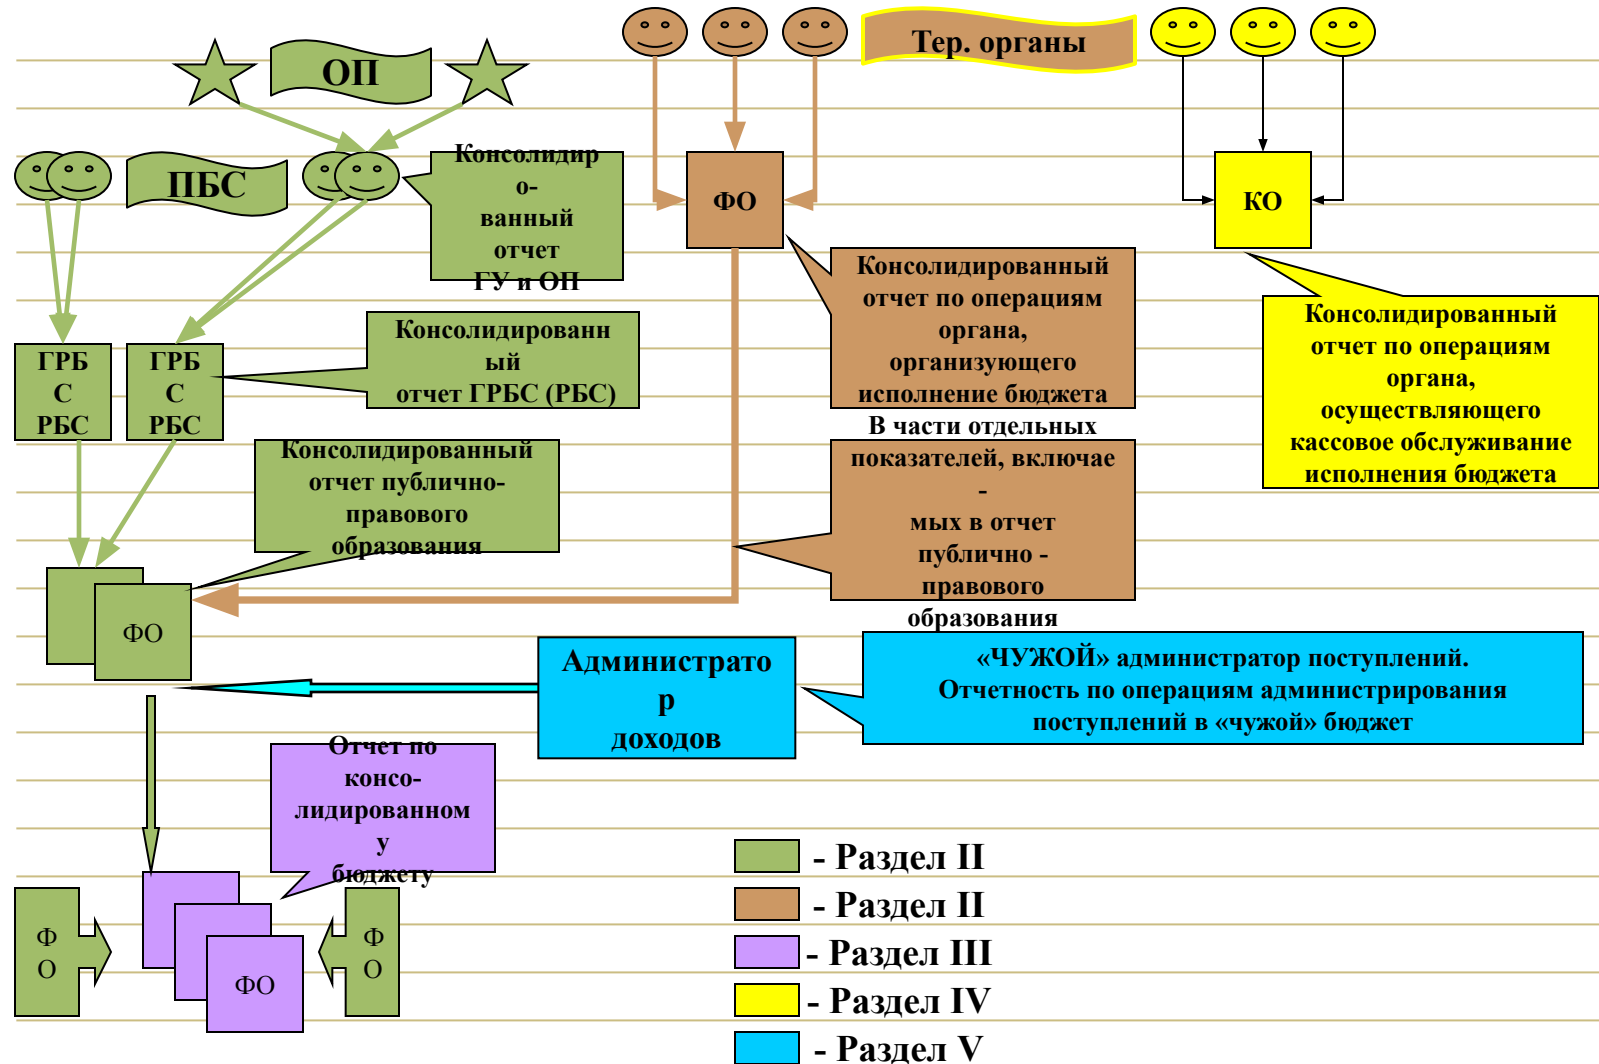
Тер. органы

ОП

ПБС

Консолидиро-ванный отчет ГУ и ОП

ФО

КО

Консолидированный отчет по операциям органа, организующего исполнение бюджета

Консолидированный отчет по операциям органа, осуществляющего кассовое обслуживание исполнения бюджета

ГРБС РБС

ГРБС РБС

Консолидированный отчет ГРБС (РБС)

Консолидированный отчет публично-правового образования

В части отдельных показателей, включаемых в отчет публично - правового образования

ФО

Администратор доходов

«ЧУЖОЙ» администратор поступлений. Отчетность по операциям администрирования поступлений в «чужой» бюджет

Отчет по консолидированному бюджету

ФО

ФО

ФО

- Раздел II

- Раздел II

- Раздел III

- Раздел IV

- Раздел V